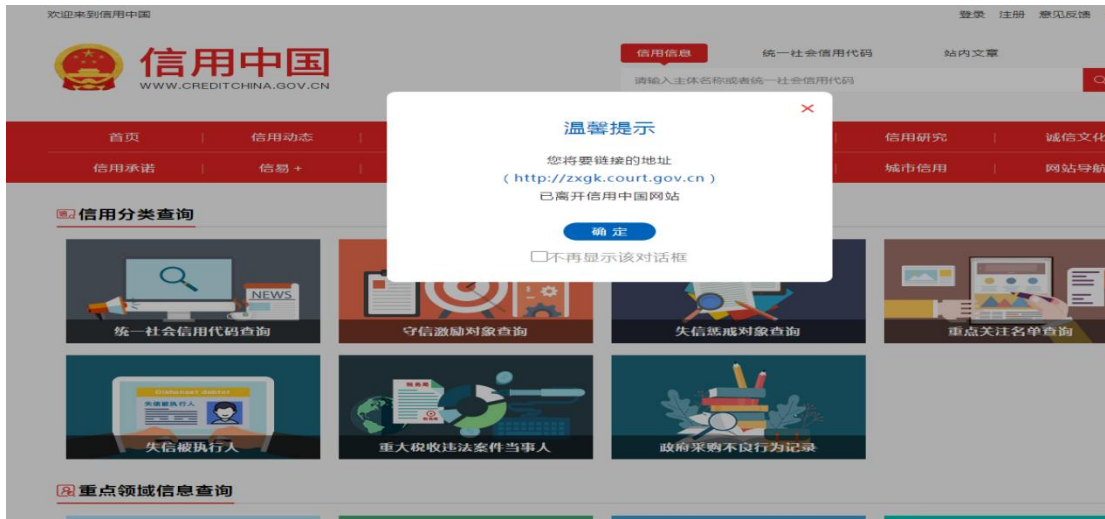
欢迎来到信用中国

登录　注册　意见反馈

信用中国
WWW.CREDITCHINA.GOV.CN

信用信息　统一社会信用代码　站内文章

请输入主体名称或者统一社会信用代码

首页　信用动态　信用研究　诚信文化

信用承诺　信易+　城市信用　网站导航

×

温馨提示

您将要链接的地址
( http://zxgk.court.gov.cn )
已离开信用中国网站

确 定

不再显示该对话框

信用分类查询

NEWS

统一社会信用代码查询

守信激励对象查询

失信惩戒对象查询

重点关注名单查询

Dishonest debtor

失信被执行人

失信被执行人

重大税收违法案件当事人

政府采购不良行为记录

重点领域信息查询